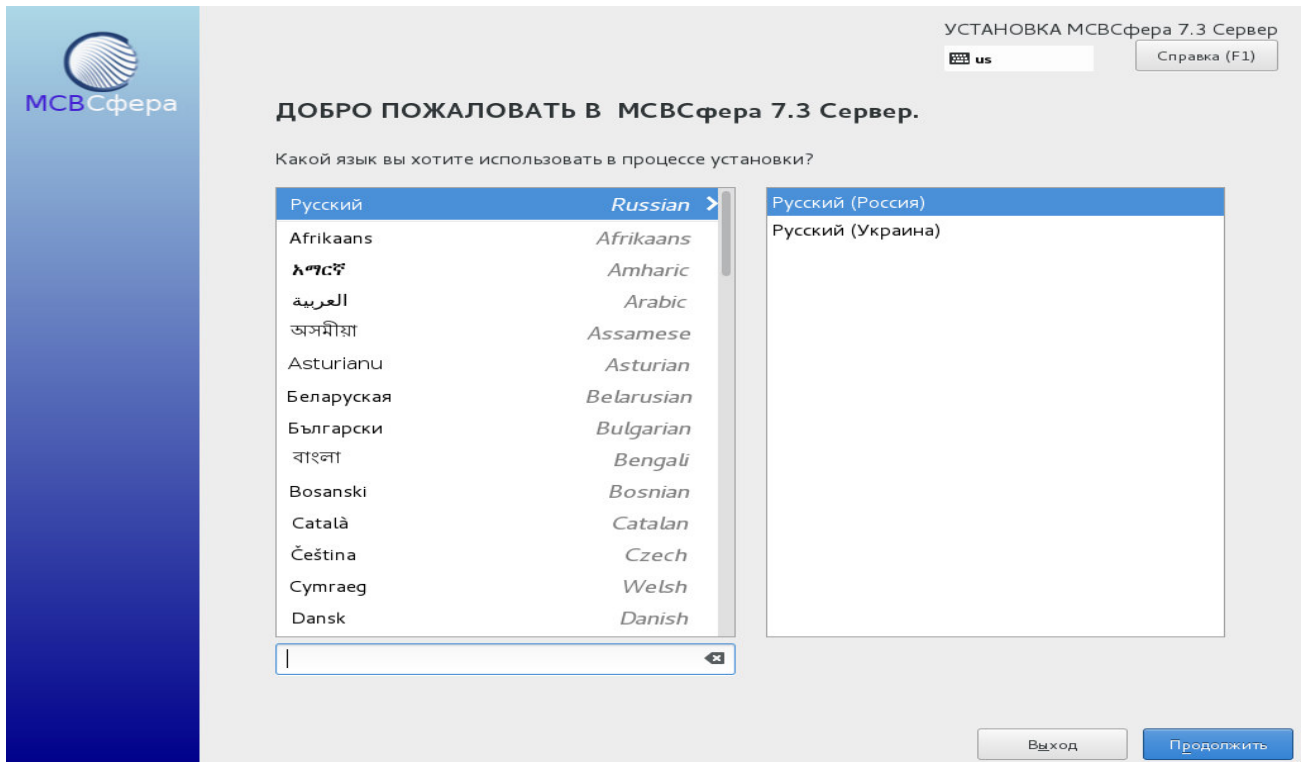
МСВСфера

УСТАНОВКА МСВСфера 7.3 Сервер
us
Справка (F1)

ДОБРО ПОЖАЛОВАТЬ В МСВСфера 7.3 Сервер.

Какой язык вы хотите использовать в процессе установки?

| | |
|---|---|
| Русский | Russian |
| Afrikaans | Afrikaans |
| አማርኛ | Amharic |
| العربية | Arabic |
| অসমীয়া | Assamese |
| Asturianu | Asturian |
| Беларуская | Belarusian |
| Български | Bulgarian |
| বাংলা | Bengali |
| Bosanski | Bosnian |
| Català | Catalan |
| Čeština | Czech |
| Cymraeg | Welsh |
| Dansk | Danish |

Русский (Россия)
Русский (Украина)

Выход
Продолжить